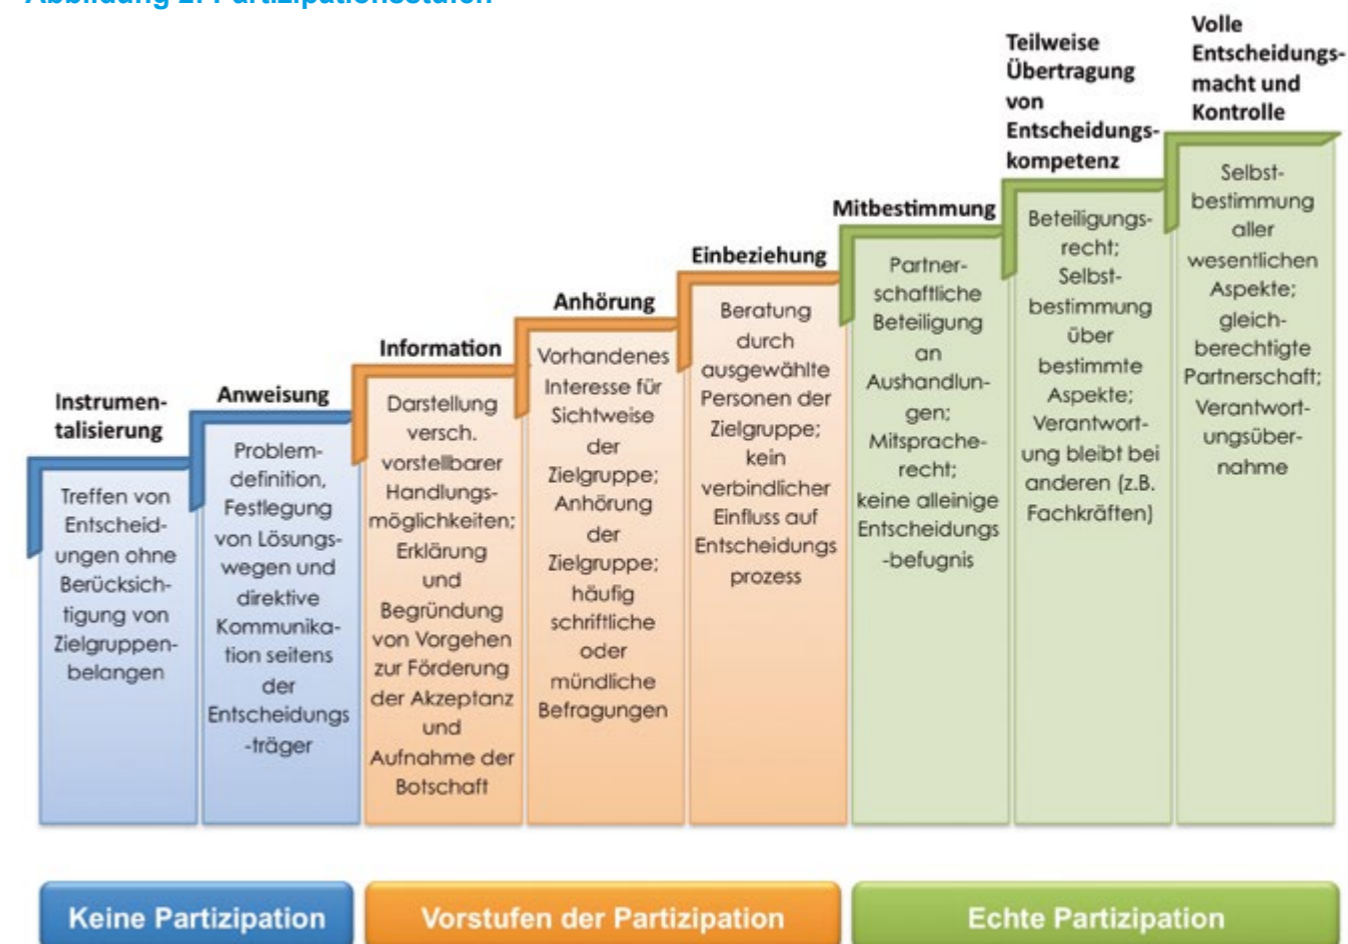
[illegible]

Instrumentalisierung

Treffen von Entscheidungen ohne Berücksichtigung von Zielgruppenbelangen

Anweisung

Problemdefinition, Festlegung von Lösungswegen und direktive Kommunikation seitens der Entscheidungs-träger

Information

Darstellung versch. vorstellbarer Handlungsmöglichkeiten; Erklärung und Begründung von Vorgehen zur Förderung der Akzeptanz und Aufnahme der Botschaft

Anhörung

Vorhandenes Interesse für Sichtweise der Zielgruppe; Anhörung der Zielgruppe; häufig schriftliche oder mündliche Befragungen

Einbeziehung

Beratung durch ausgewählte Personen der Zielgruppe; kein verbindlicher Einfluss auf Entscheidungsprozess

Mitbestimmung

Partnerschaftliche Beteiligung an Aushandlungen; Mitspracherecht; keine alleinige Entscheidungs-befugnis

Teilweise Übertragung von Entscheidungskompetenz

Beteiligungsrecht; Selbstbestimmung über bestimmte Aspekte; Verantwortung bleibt bei anderen (z.B. Fachkräften)

Volle Entscheidungsmacht und Kontrolle

Selbstbestimmung aller wesentlichen Aspekte; gleichberechtigte Partnerschaft; Verantwortungsübernahme

Keine Partizipation

Vorstufen der Partizipation

Echte Partizipation